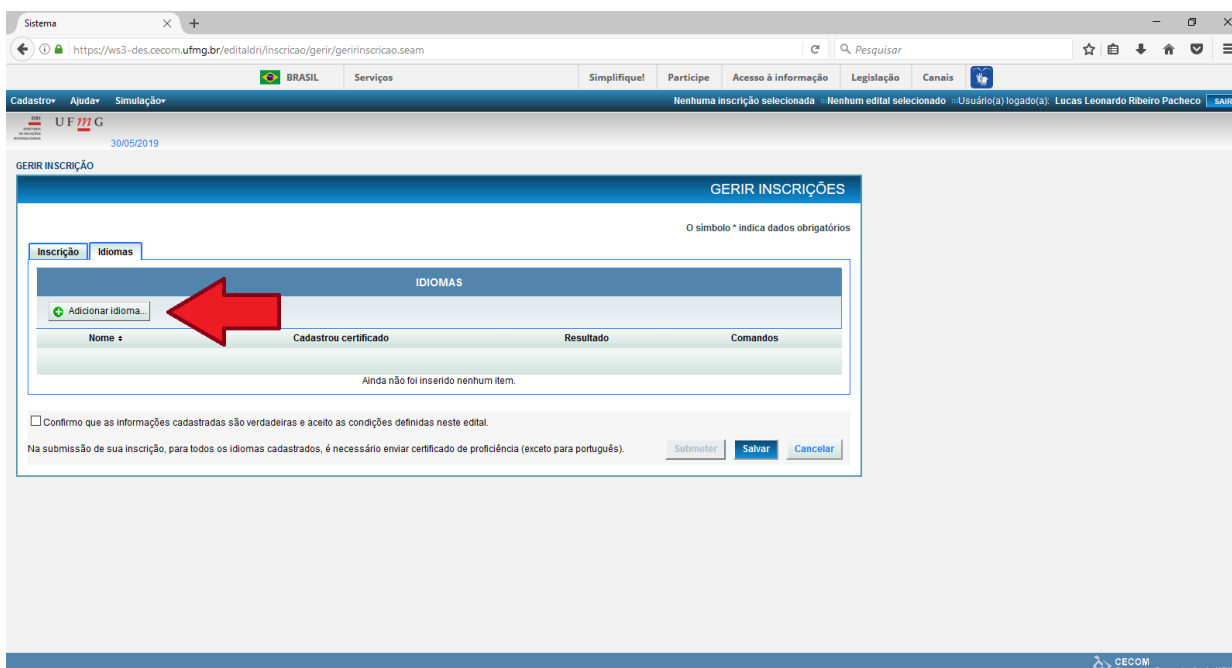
Sistema × +

https://ws3-des.cecom.ufmg.br/editaldri/inscricao/gerir/geririnscricao.seam

Pesquisar

BRASIL Serviços Simplifique! Participe Acesso à informação Legislação Canais

Cadastro▾ Ajuda▾ Simulação▾

Nenhuma inscrição selecionada :: Nenhum edital selecionado :: Usuário(a) logado(a): Lucas Leonardo Ribeiro Pacheco SAIR

UFMG

30/05/2019

GERIR INSCRIÇÃO

GERIR INSCRIÇÕES

O símbolo * indica dados obrigatórios

Inscrição Idiomas

IDIOMAS

Adicionar idioma...

| Nome ÷ | Cadastrou certificado | Resultado | Comandos |
|---|---|---|---|

Ainda não foi inserido nenhum item.

Confirmo que as informações cadastradas são verdadeiras e aceito as condições definidas neste edital.

Na submissão de sua inscrição, para todos os idiomas cadastrados, é necessário enviar certificado de proficiência (exceto para português).

Submeter Salvar Cancelar

CECOM